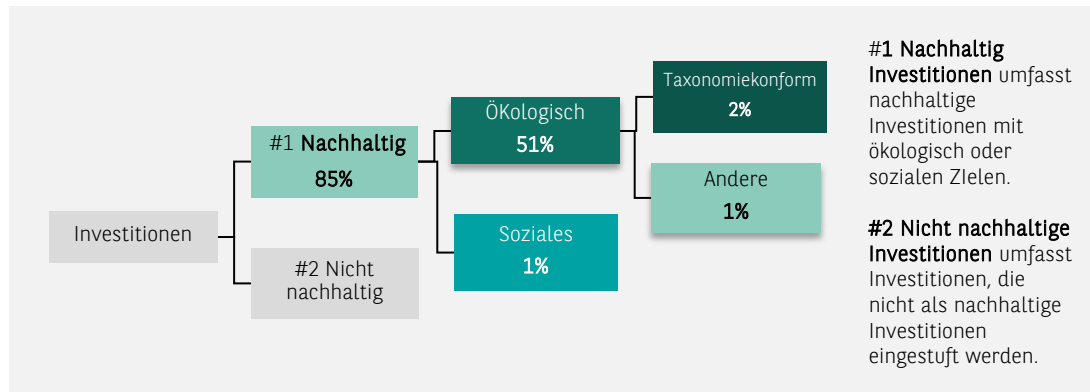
Investitionen

#1 **Nachhaltig**
85%

#2 Nicht nachhaltig

ÖKologisch
51%

Soziales
1%

Taxonomiekonform
2%

Andere
1%

**#1 Nachhaltig Investitionen** umfasst nachhaltige Investitionen mit ökologisch oder sozialen ZIelen.

**#2 Nicht nachhaltige Investitionen** umfasst Investitionen, die nicht als nachhaltige Investitionen eingestuft werden.